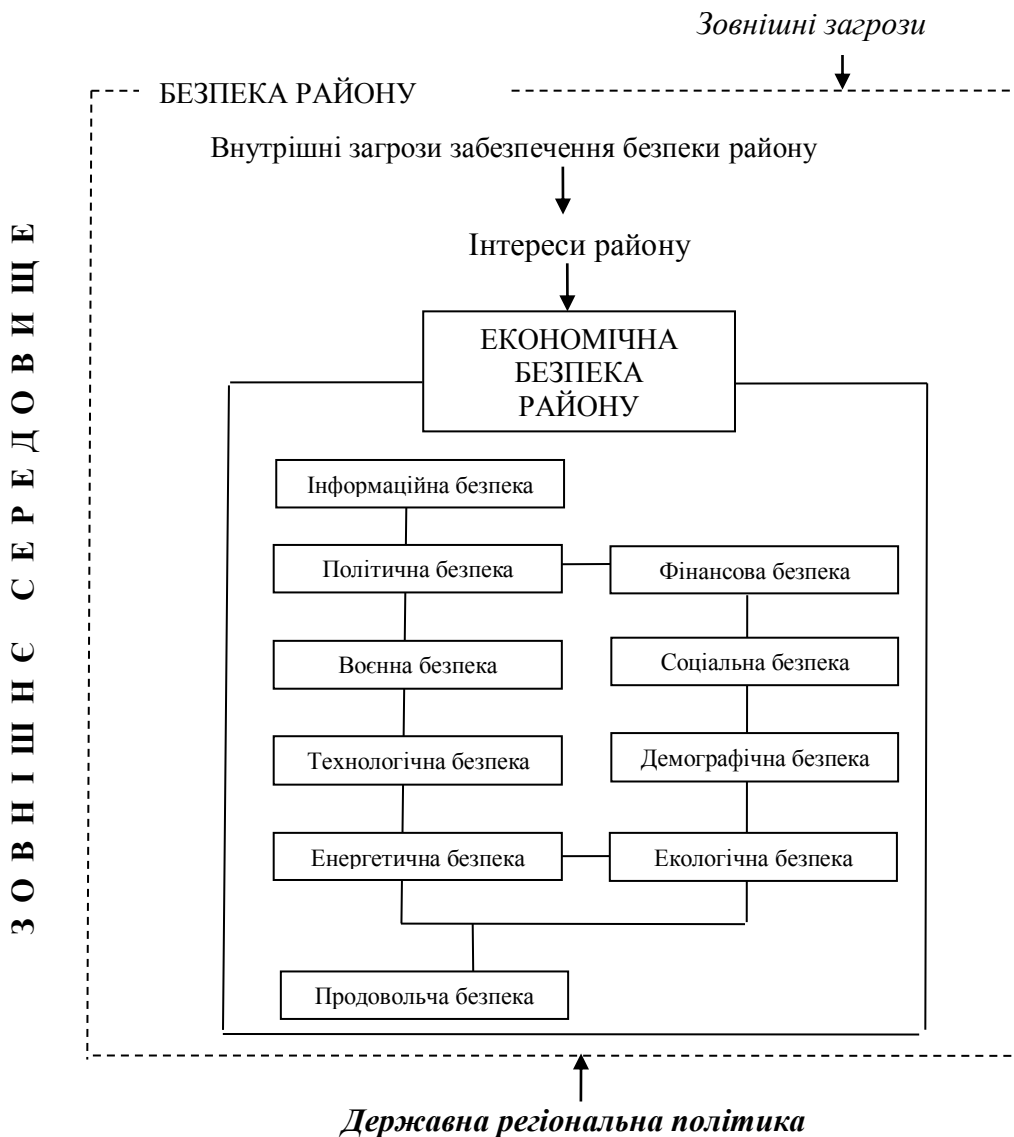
Зовнішні загрози

БЕЗПЕКА РАЙОНУ

Внутрішні загрози забезпечення безпеки району

Інтереси району

ЕКОНОМІЧНА БЕЗПЕКА РАЙОНУ

З О В Н І Ш Н Є С Е Р Е Д О В И Щ Е

Інформаційна безпека

Політична безпека

Фінансова безпека

Воєнна безпека

Соціальна безпека

Технологічна безпека

Демографічна безпека

Енергетична безпека

Екологічна безпека

Продовольча безпека

Державна регіональна політика